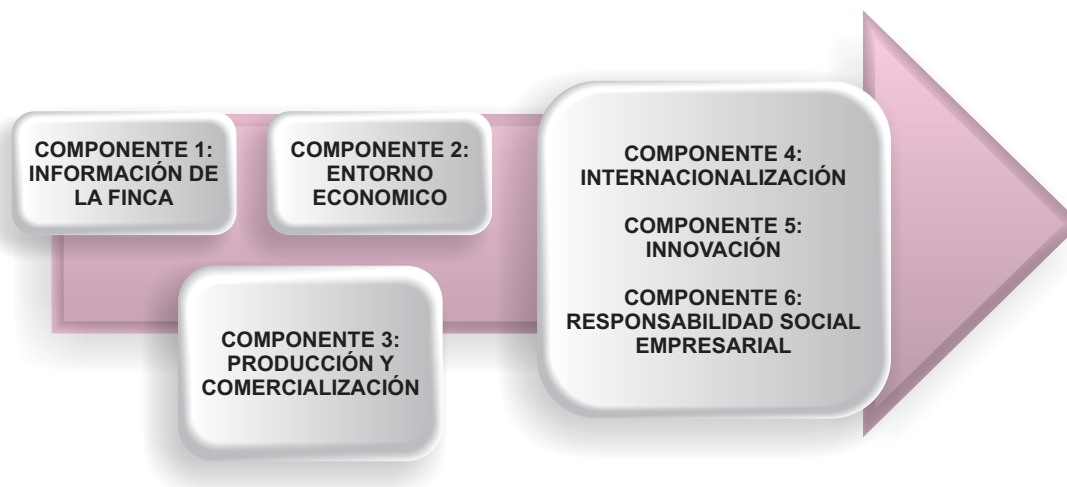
COMPONENTE 1: INFORMACIÓN DE LA FINCA

COMPONENTE 2: ENTORNO ECONOMICO

COMPONENTE 3: PRODUCCIÓN Y COMERCIALIZACIÓN

COMPONENTE 4: INTERNACIONALIZACIÓN

COMPONENTE 5: INNOVACIÓN

COMPONENTE 6: RESPONSABILIDAD SOCIAL EMPRESARIAL